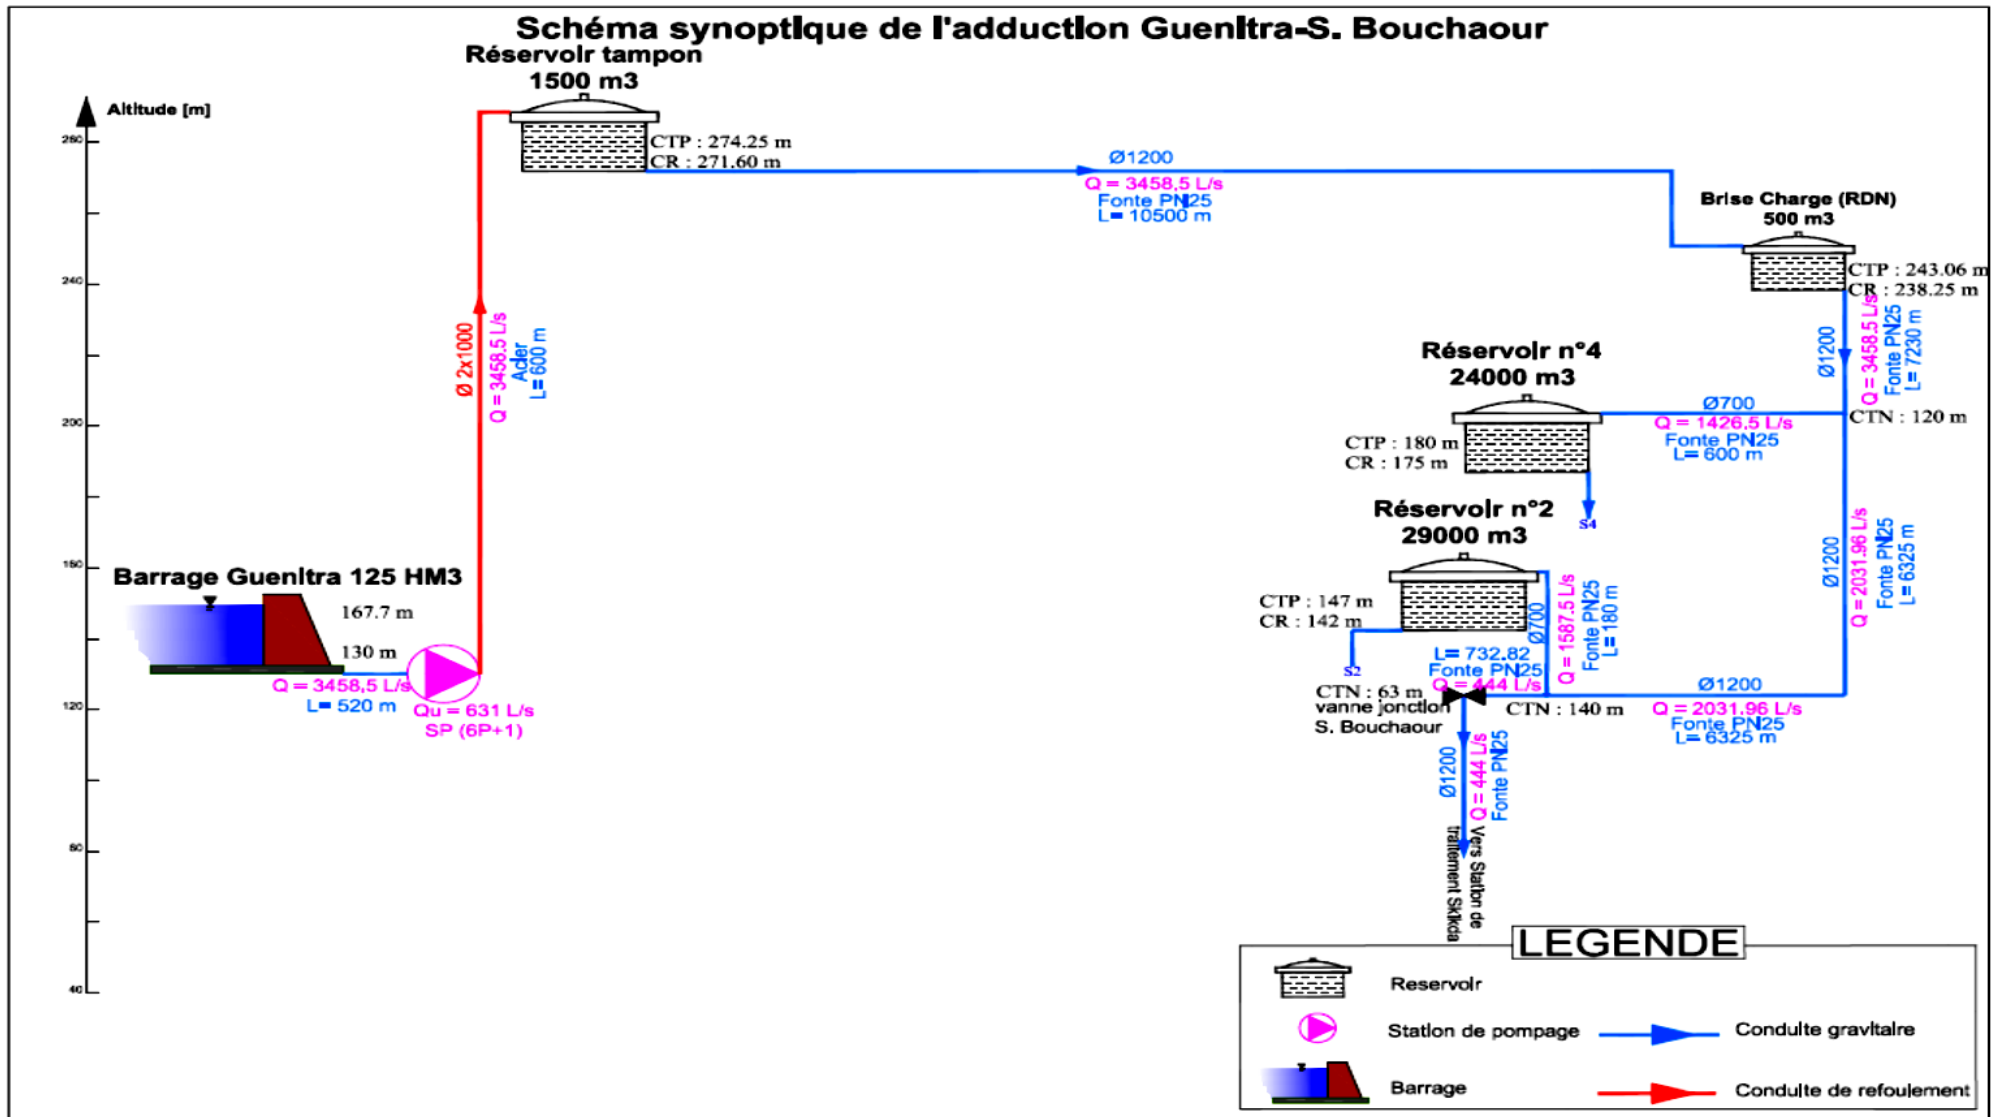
Schéma synoptique de l'adduction Guenitra-S. Bouchaour

Altitude [m]

260
240
200
160
120
80
40

Réservoir tampon
1500 m3
CTP : 274.25 m
CR : 271.60 m

Ø1200
Q = 3458,5 L/s
Fonte PN25
L= 10500 m

Brise Charge (RDN)
500 m3
CTP : 243.06 m
CR : 238.25 m

Ø1200
Q = 3458,5 L/s
Fonte PN25
L= 7230 m
CTN : 120 m

Ø 2x1000
Q = 3458,5 L/s
Acier
L= 600 m

Réservoir n°4
24000 m3
CTP : 180 m
CR : 175 m
Ø700
Q = 1426,5 L/s
Fonte PN25
L= 600 m
S4

Réservoir n°2
29000 m3
CTP : 147 m
CR : 142 m
S2
Ø700
Q = 1587,5 L/s
Fonte PN25
L= 180 m
L= 732,82
Fonte PN25
Q = 444 L/s
CTN : 63 m
vanne jonction
S. Bouchaour
CTN : 140 m

Ø1200
Q = 2031,96 L/s
Fonte PN25
L= 6325 m

Ø1200
Q = 2031,96 L/s
Fonte PN25
L= 6325 m

Ø1200
Q = 444 L/s
Fonte PN25
Vers Station de traitement Skikda

Barrage Guenitra 125 HM3
167.7 m
130 m
Q = 3458,5 L/s
L= 520 m
Qu = 631 L/s
SP (6P+1)

LEGENDE
Reservoir
Station de pompage
Conduite gravitaire
Barrage
Conduite de refoulement